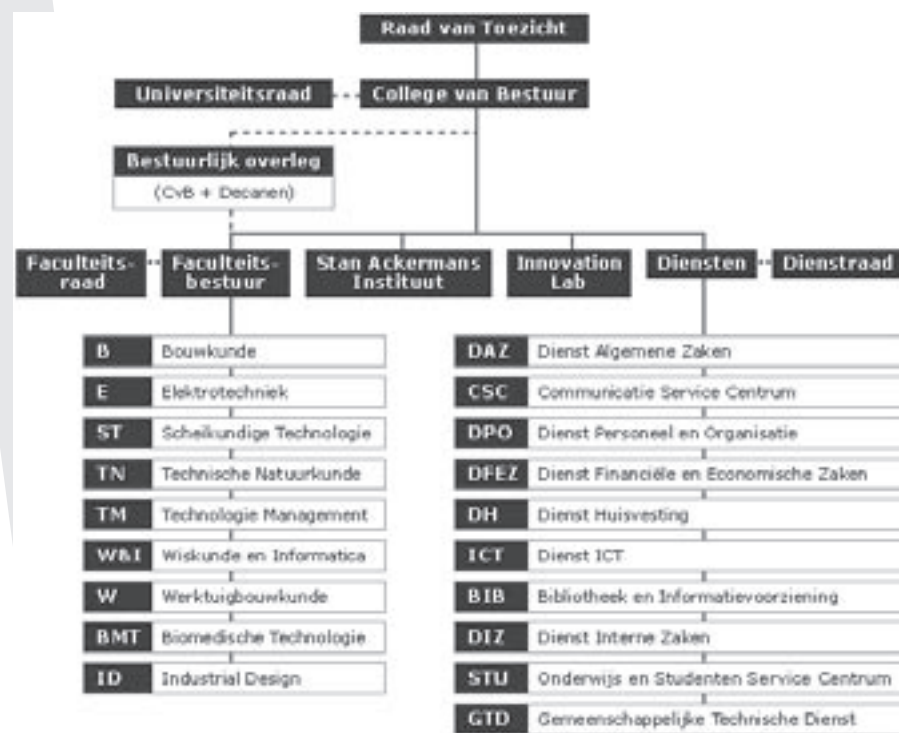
Raad van Toezicht

Universiteitsraad

College van Bestuur

Bestuurlijk overleg

(CvB + Decanen)

Faculteitsraad

Faculteitsbestuur

Stan Ackermans Instituut

Innovation Lab

Diensten

Dienstraad

| B | Bouwkunde |
|---|---|
| E | Elektrotechniek |
| ST | Scheikundige Technologie |
| TN | Technische Natuurkunde |
| TM | Technologie Management |
| W&I | Wiskunde en Informatica |
| W | Werktuigbouwkunde |
| BMT | Biomedische Technologie |
| ID | Industrial Design |

| DAZ | Dienst Algemene Zaken |
|---|---|
| CSC | Communicatie Service Centrum |
| DPO | Dienst Personeel en Organisatie |
| DFEZ | Dienst Financiële en Economische Zaken |
| DH | Dienst Huisvesting |
| ICT | Dienst ICT |
| BIB | Bibliotheek en Informatievoorziening |
| DIZ | Dienst Interne Zaken |
| STU | Onderwijs en Studenten Service Centrum |
| GTD | Gemeenschappelijke Technische Dienst |